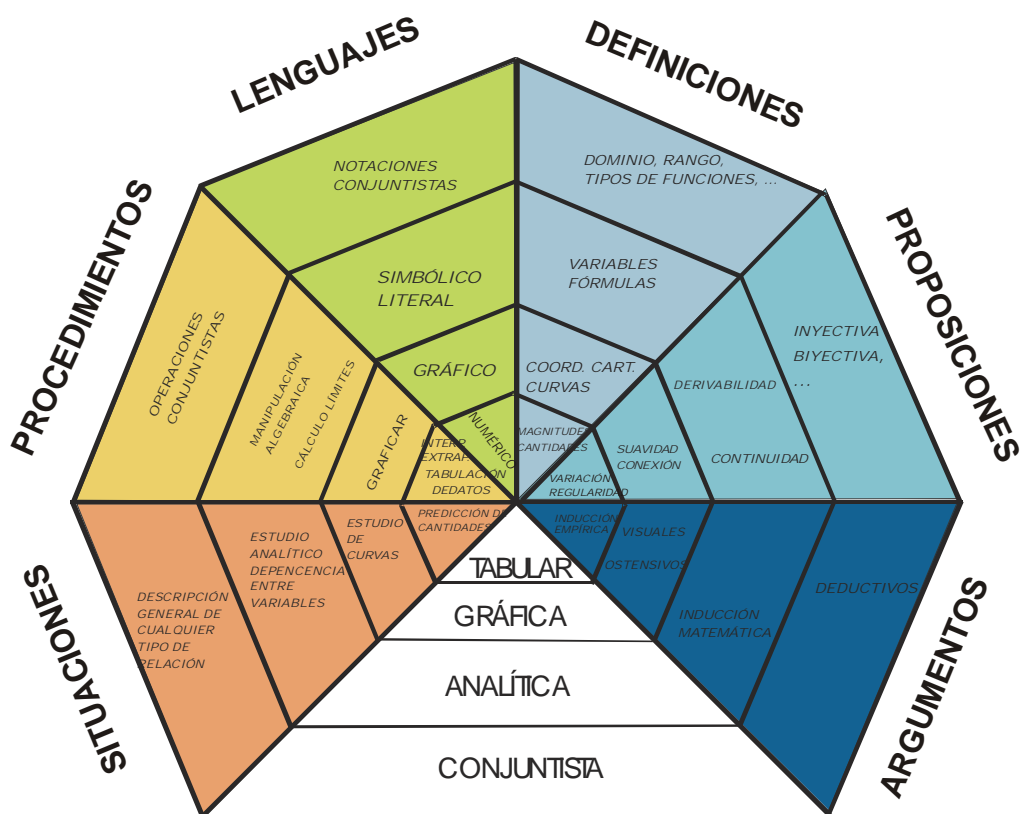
LENGUAJES

NOTACIONES CONJUNTISTAS

SIMBÓLICO LITERAL

GRÁFICO

NUMÉRICO

DEFINICIONES

DOMINIO, RANGO, TIPOS DE FUNCIONES, ...

VARIABLES FÓRMULAS

COORD. CART. CURVAS

MAGNITUDES CANTIDADES

PROPOSICIONES

INYECTIVA BIYECTIVA, ...

DERIVABILIDAD

CONTINUIDAD

SUAVIDAD CONEXIÓN

VARIACIÓN REGULARIDAD

PROCEDIMIENTOS

OPERACIONES CONJUNTISTAS

MANIPULACIÓN ALGEBRAICA

CÁLCULO LÍMITES

GRAFICAR

INTERP. EXTRAP.

TABULACIÓN DEDATOS

SITUACIONES

DESCRIPCIÓN GENERAL DE CUALQUIER TIPO DE RELACIÓN

ESTUDIO ANALÍTICO DEPENCENCIA ENTRE VARIABLES

ESTUDIO DE CURVAS

PREDICCIÓN DE CANTIDADES

ARGUMENTOS

INDUCCIÓN EMPÍRICA

VISUALES

OSTENSIVOS

INDUCCIÓN MATEMÁTICA

DEDUCTIVOS

TABULAR

GRÁFICA

ANALÍTICA

CONJUNTISTA